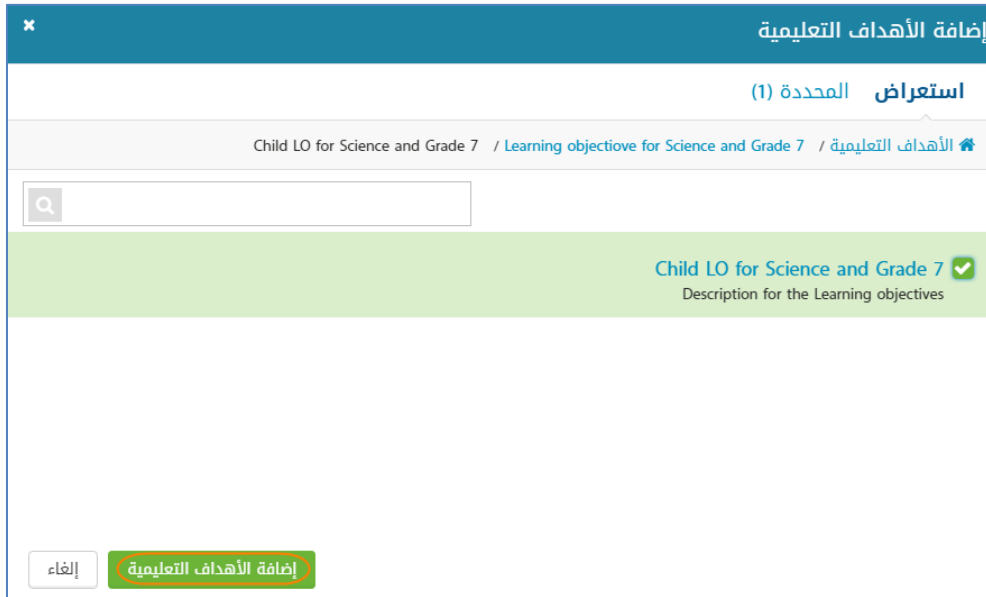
إضافة الأهداف التعليمية ×

استعراض المحددة (1)

الأهداف التعليمية / Learning objectiove for Science and Grade 7 / Child LO for Science and Grade 7

Child LO for Science and Grade 7
Description for the Learning objectives

إضافة الأهداف التعليمية إلغاء